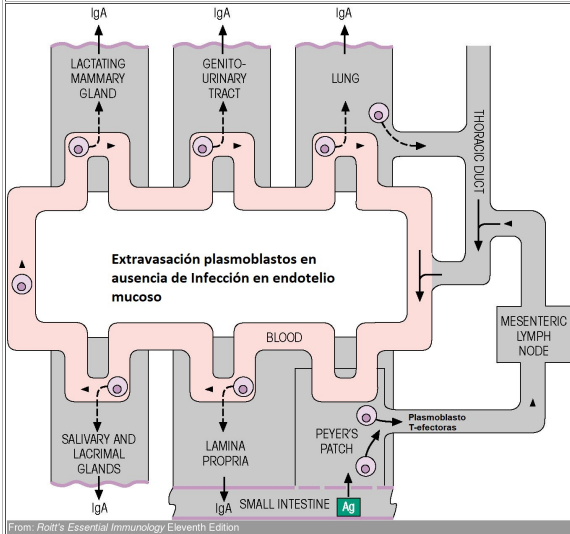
IgA
IgA
IgA
LACTATING MAMMARY GLAND
GENITO-URINARY TRACT
LUNG
THORACIC DUCT
Extravasación plasmoblastos en ausencia de Infección en endotelio mucoso
BLOOD
MESENTERIC LYMPH NODE
Plasmoblasto
T-efectoras
PEYER'S PATCH
SALIVARY AND LACRIMAL GLANDS
LAMINA PROPRIA
IgA
IgA
SMALL INTESTINE
Ag
From: Roitt's Essential Immunology Eleventh Edition